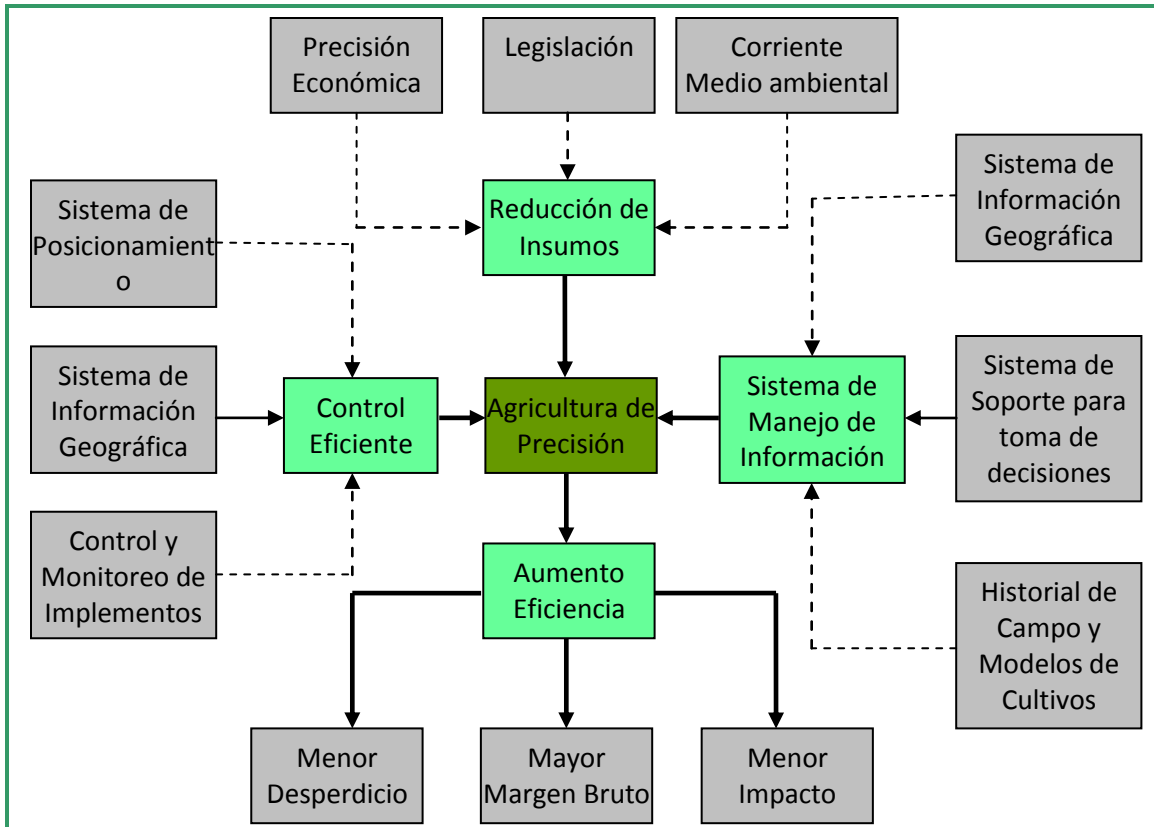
Precisión Económica

Legislación

Corriente Medio ambiental

Sistema de Información Geográfica

Sistema de Posicionamient o

Reducción de Insumos

Sistema de Información Geográfica

Control Eficiente

Agricultura de Precisión

Sistema de Manejo de Información

Sistema de Soporte para toma de decisiones

Control y Monitoreo de Implementos

Aumento Eficiencia

Historial de Campo y Modelos de Cultivos

Menor Desperdicio

Mayor Margen Bruto

Menor Impacto